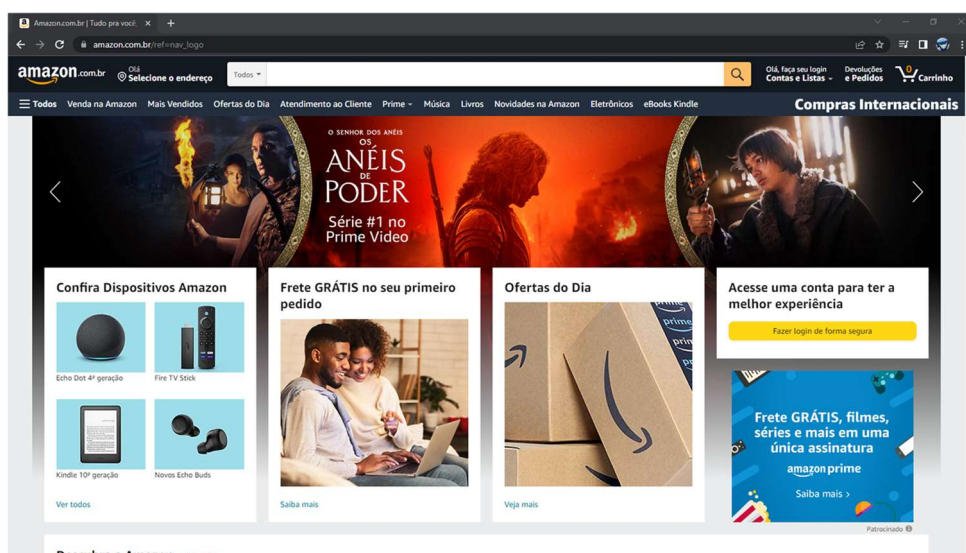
Amazon.com.br | Tudo pra você

amazon.com.br/ref=nav_logo

amazon.com.br

Olá
Selecione o endereço

Todos

Olá, faça seu login
Contas e Listas

Devoluções
e Pedidos

0
Carrinho

Todos Venda na Amazon Mais Vendidos Ofertas do Dia Atendimento ao Cliente Prime Música Livros Novidades na Amazon Eletrônicos eBooks Kindle

Compras Internacionais

O SENHOR DOS ANÉIS
OS
ANÉIS
DE
PODER

Série #1 no Prime Video

Confira Dispositivos Amazon

Echo Dot 4ª geração

Fire TV Stick

Kindle 10ª geração

Novos Echo Buds

Ver todos

Frete GRÁTIS no seu primeiro pedido

Saiba mais

Ofertas do Dia

prime

Veja mais

Acesse uma conta para ter a melhor experiência

Fazer login de forma segura

Frete GRÁTIS, filmes, séries e mais em uma única assinatura

amazon prime

Saiba mais ›

Patrocinado